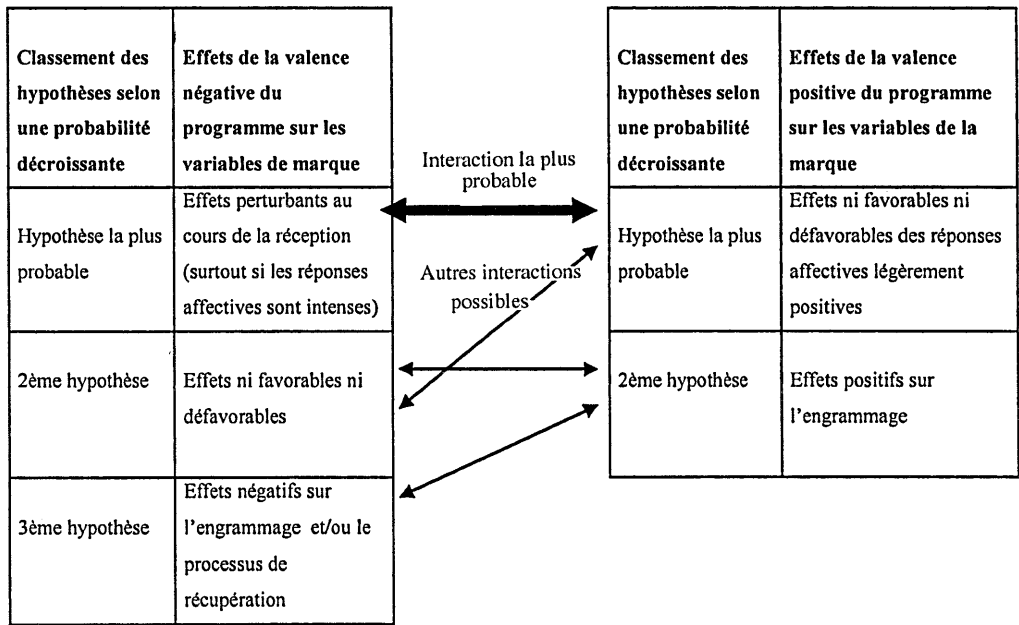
| Classement des hypothèses selon une probabilité décroissante | Effets de la valence négative du programme sur les variables de marque |
|---|---|
| Hypothèse la plus probable | Effets perturbants au cours de la réception (surtout si les réponses affectives sont intenses) |
| 2ème hypothèse | Effets ni favorables ni défavorables |
| 3ème hypothèse | Effets négatifs sur l'engrammage et/ou le processus de récupération |

Interaction la plus probable

Autres interactions possibles

| Classement des hypothèses selon une probabilité décroissante | Effets de la valence positive du programme sur les variables de la marque |
|---|---|
| Hypothèse la plus probable | Effets ni favorables ni défavorables des réponses affectives légèrement positives |
| 2ème hypothèse | Effets positifs sur l'engrammage |